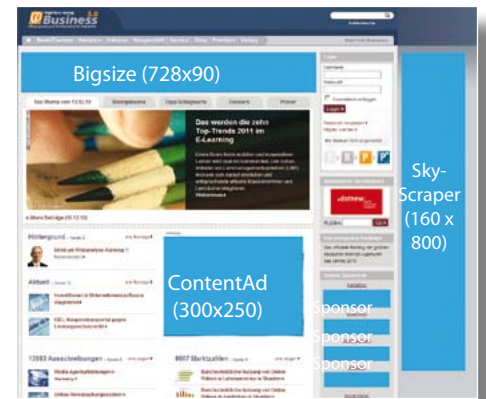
Business 3.0

Bigsize (728x90)

Das werden die zehn Top-Trends 2011 im E-Learning

ContentAd (300x250)

Sky-Scraper (160 x 800)

Sponsor

Sponsor

Sponsor

Sponsor

Hintergrund

Aktuell

12883 Ausschreibungen

8607 Marktzahlen